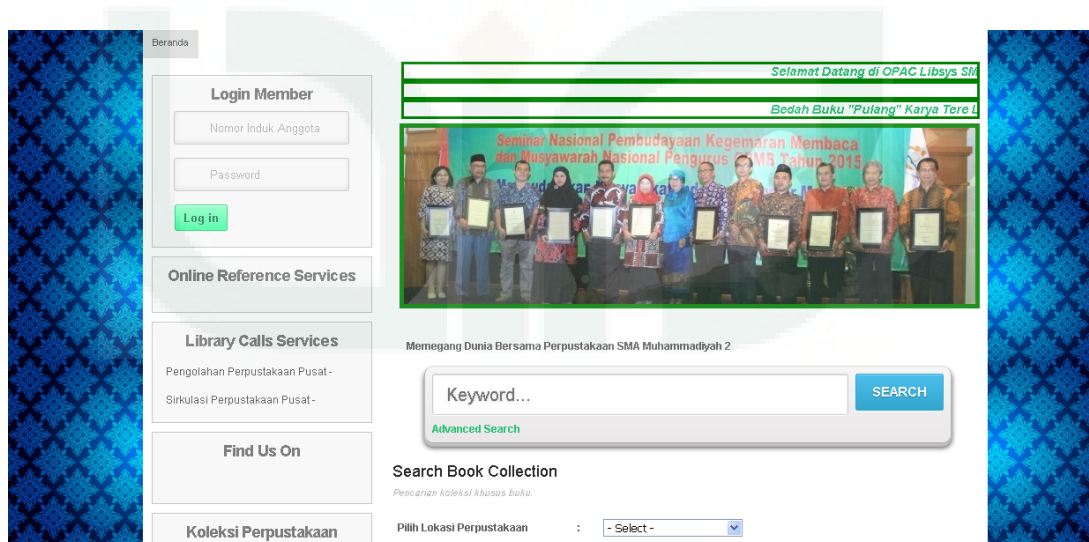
Beranda

Login Member

Nomor Induk Anggota

Password

Log in

Online Reference Services

Library Calls Services

Pengolahan Perpustakaan Pusat -

Sirkulasi Perpustakaan Pusat -

Find Us On

Koleksi Perpustakaan

Selamat Datang di OPAC Libsys SM

Bedah Buku "Pulang" Karya Tere L

Seminar Nasional Pembudayaan Kegemaran Membaca dan Musyawarah Nasional Pengurus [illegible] Tahun 2015

Memegang Dunia Bersama Perpustakaan SMA Muhammadiyah 2

Keyword...

SEARCH

Advanced Search

Search Book Collection

Pencarian koleksi khusus buku.

Pilih Lokasi Perpustakaan :

- Select -